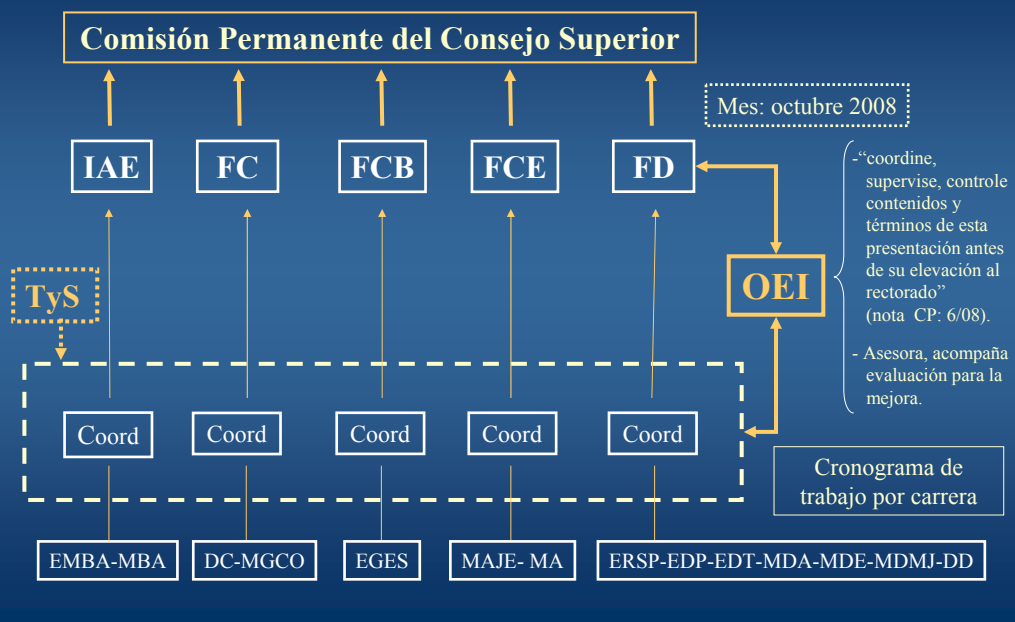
Comisión Permanente del Consejo Superior

Mes: octubre 2008

IAE

FC

FCB

FCE

FD

-"coordine, supervise, controle contenidos y términos de esta presentación antes de su elevación al rectorado" (nota CP: 6/08).

- Asesora, acompaña evaluación para la mejora.

TyS

OEI

Coord

Coord

Coord

Coord

Coord

Cronograma de trabajo por carrera

EMBA-MBA

DC-MGCO

EGES

MAJE- MA

ERSP-EDP-EDT-MDA-MDE-MDMJ-DD